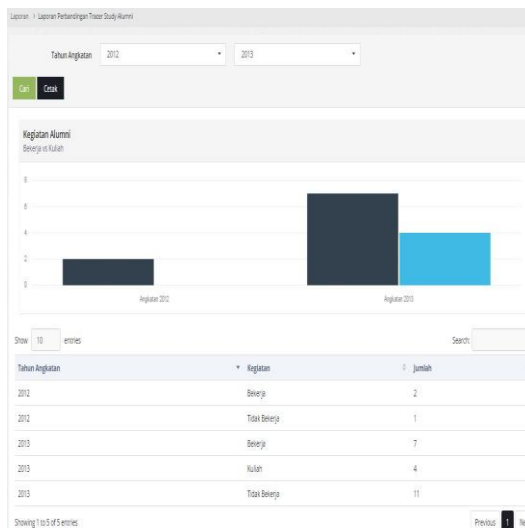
Laporan > Laporan Perbandingan Tracer Study Alumni

Tahun Angkatan 2012 2013

Cari Cetak

Kegiatan Alumni
Bekerja vs Kuliah

8
6
4
2
0

Angkatan 2012 Angkatan 2013

Show 10 entries Search:

| Tahun Angkatan | Kegiatan | Jumlah |
|---|---|---|
| 2012 | Bekerja | 2 |
| 2012 | Tidak Bekerja | 1 |
| 2013 | Bekerja | 7 |
| 2013 | Kuliah | 4 |
| 2013 | Tidak Bekerja | 11 |

Showing 1 to 5 of 5 entries Previous 1 N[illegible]